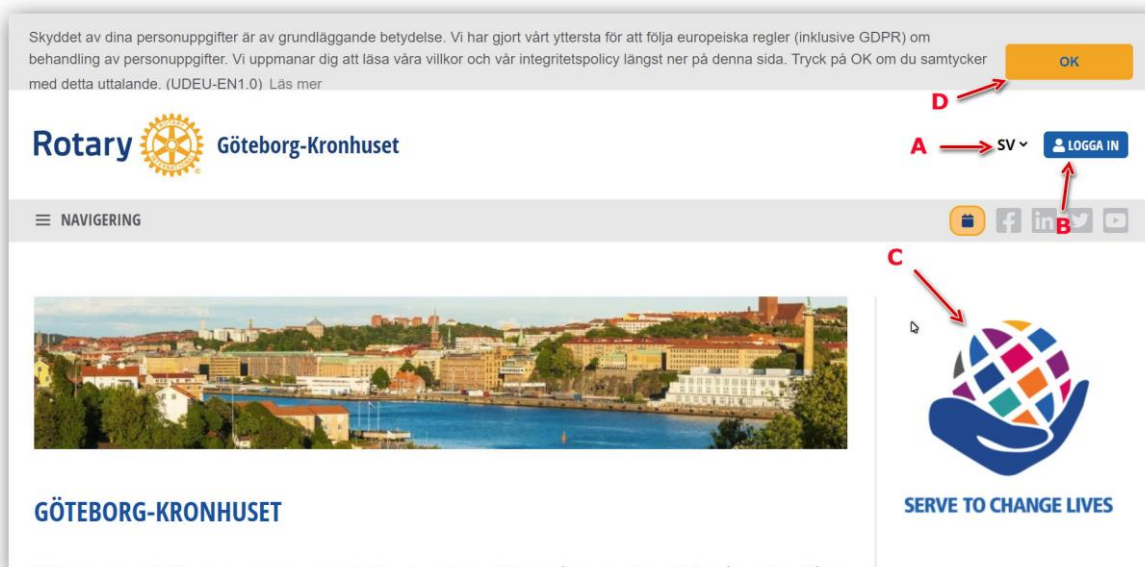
Skyddet av dina personuppgifter är av grundläggande betydelse. Vi har gjort vårt yttersta för att följa europeiska regler (inklusive GDPR) om behandling av personuppgifter. Vi uppmanar dig att läsa våra villkor och vår integritetspolicy längst ner på denna sida. Tryck på OK om du samtycker med detta uttalande. (UDEU-EN1.0) Läs mer

OK

D

Rotary Göteborg-Kronhuset

A

SV

LOGGA IN

B

NAVIGERING

C

GÖTEBORG-KRONHUSET

SERVE TO CHANGE LIVES